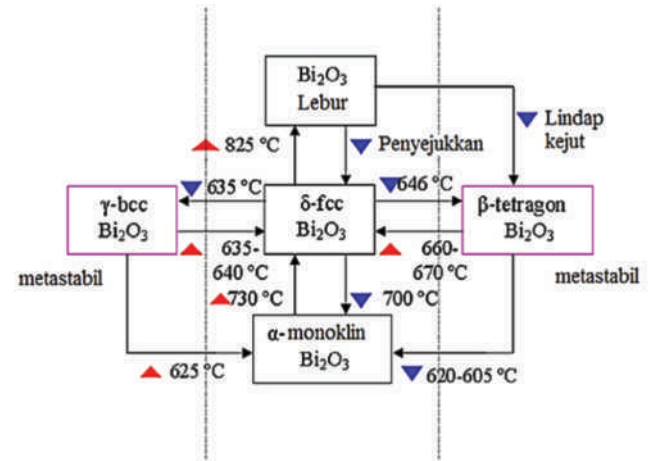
$Bi_2O_3$
Lebur

Lindap kejut

825 °C

Penyejukkan

635 °C

646 °C

γ-bcc
$Bi_2O_3$

δ-fcc
$Bi_2O_3$

β-tetragon
$Bi_2O_3$

635-
640 °C

660-
670 °C

metastabil

metastabil

730 °C

700 °C

α-monoklin
$Bi_2O_3$

625 °C

620-605 °C